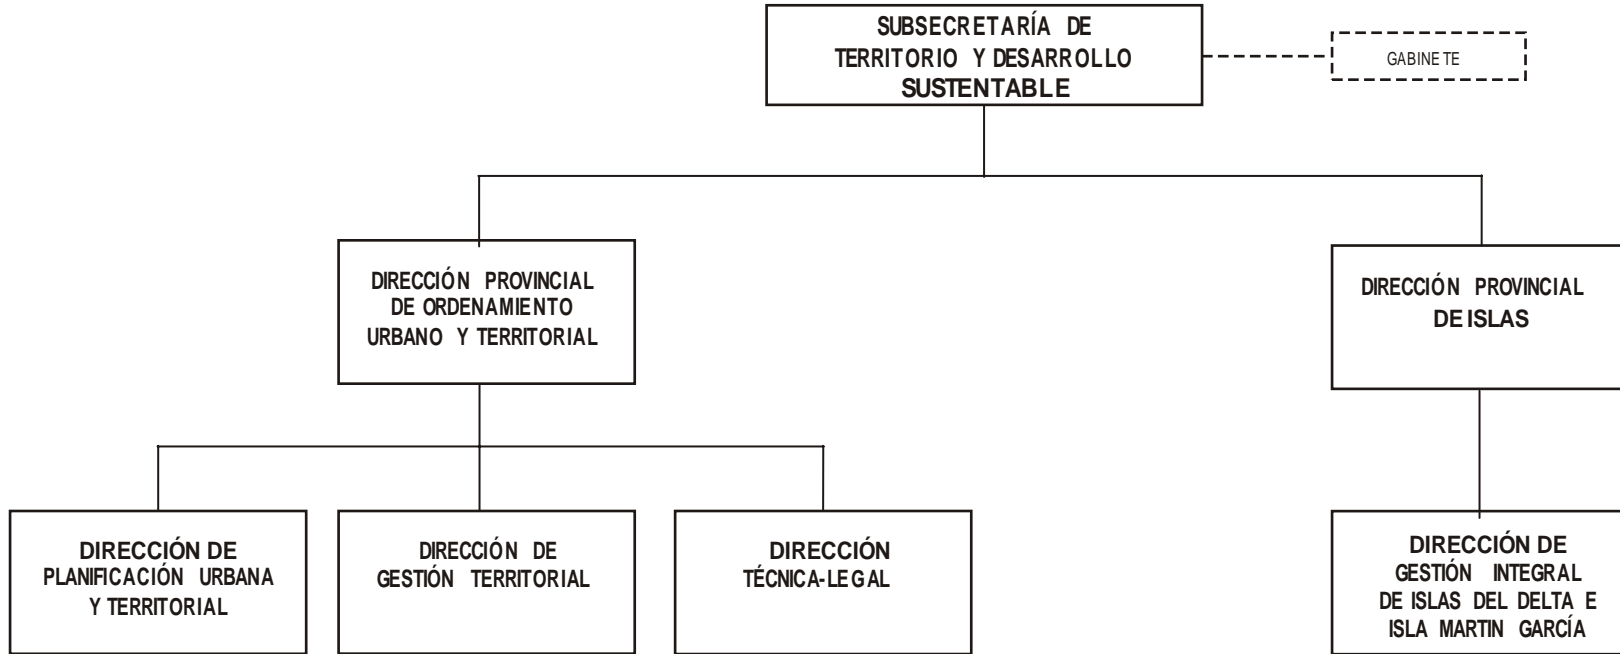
SUBSECRETARÍA DE TERRITORIO Y DESARROLLO SUSTENTABLE

GABINETE

DIRECCIÓN PROVINCIAL DE ORDENAMIENTO URBANO Y TERRITORIAL

DIRECCIÓN PROVINCIAL DE ISLAS

DIRECCIÓN DE PLANIFICACIÓN URBANA Y TERRITORIAL

DIRECCIÓN DE GESTIÓN TERRITORIAL

DIRECCIÓN TÉCNICA-LEGAL

DIRECCIÓN DE GESTIÓN INTEGRAL DE ISLAS DEL DELTA E ISLA MARTIN GARCÍA